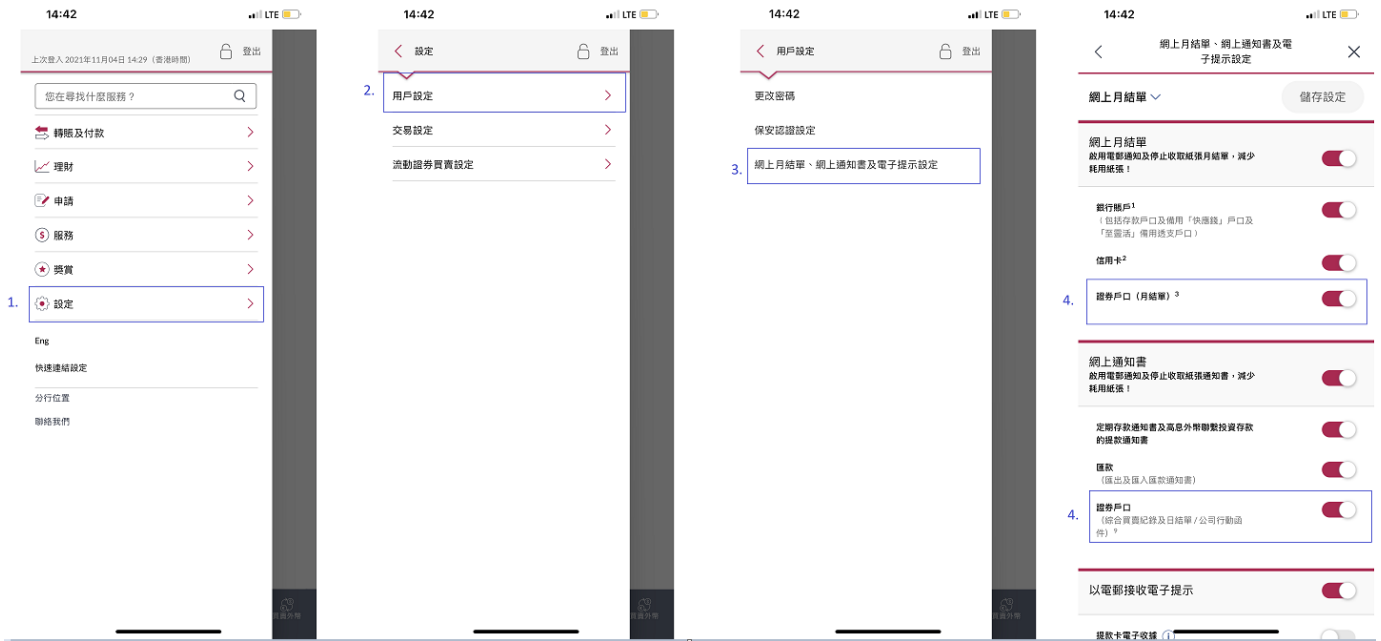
14:42
LTE

上次登入 2021年11月04日 14:29（香港時間）
登出

您在尋找什麼服務？

轉賬及付款
理財
申請
服務
獎賞
1. 設定

Eng
快速連結設定

分行位置
聯絡我們

14:42
LTE

設定
登出

2. 用戶設定
交易設定
流動證券買賣設定

14:42
LTE

用戶設定
登出

更改密碼
保安認證設定
3. 網上月結單、網上通知書及電子提示設定

14:42
LTE

網上月結單、網上通知書及電子提示設定

網上月結單
儲存設定

網上月結單
啟用電郵通知及停止收取紙張月結單，減少耗用紙張！

銀行賬戶$^1$
（包括存款戶口及備用「快應錢」戶口及「至靈活」備用透支戶口）

信用卡$^2$

4. 證券戶口（月結單）$^3$

網上通知書
啟用電郵通知及停止收取紙張通知書，減少耗用紙張！

定期存款通知書及高息外幣聯繫投資存款的提款通知書

匯款
（匯出及匯入匯款通知書）

4. 證券戶口
（綜合買賣紀錄及日結單 / 公司行動函件）$^9$

以電郵接收電子提示

提款卡電子收據